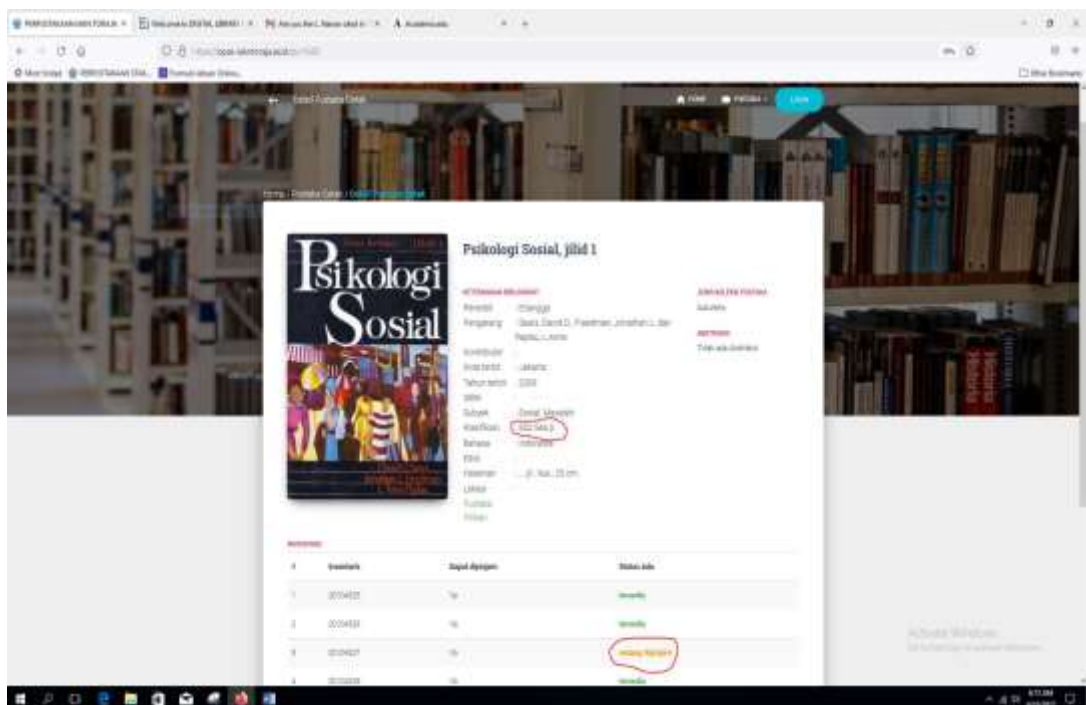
Psikologi Sosial

Psikologi Sosial, jilid 1

Penerbit : Erlangga
Pengarang : Sears, David O.; Freedman, Jonathan L.; dan Peplau, L. Anne
Kontributor :
Kota terbit : Jakarta
Tahun terbit : 2009
Subyek : Sosial, Masalah
Klasifikasi : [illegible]
Bahasa : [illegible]
Edisi :
Halaman : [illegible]
Lokasi :

| # | Inventaris | Dapat dipinjam | Status Ada |
|---|---|---|---|
| 1 | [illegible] | Ya | tersedia |
| 2 | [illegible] | Ya | tersedia |
| 3 | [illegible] | Ya | sedang dipinjam |
| 4 | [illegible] | Ya | tersedia |

Activate Windows